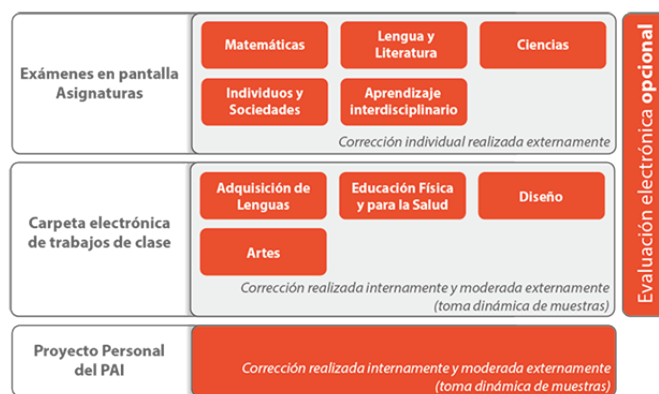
Exámenes en pantalla Asignaturas

Matemáticas

Lengua y Literatura

Ciencias

Individuos y Sociedades

Aprendizaje interdisciplinario

Corrección individual realizada externamente

Carpeta electrónica de trabajos de clase

Adquisición de Lenguas

Educación Física y para la Salud

Diseño

Artes

Corrección realizada internamente y moderada externamente (toma dinámica de muestras)

Proyecto Personal del PAI

Corrección realizada internamente y moderada externamente (toma dinámica de muestras)

Evaluación electrónica opcional